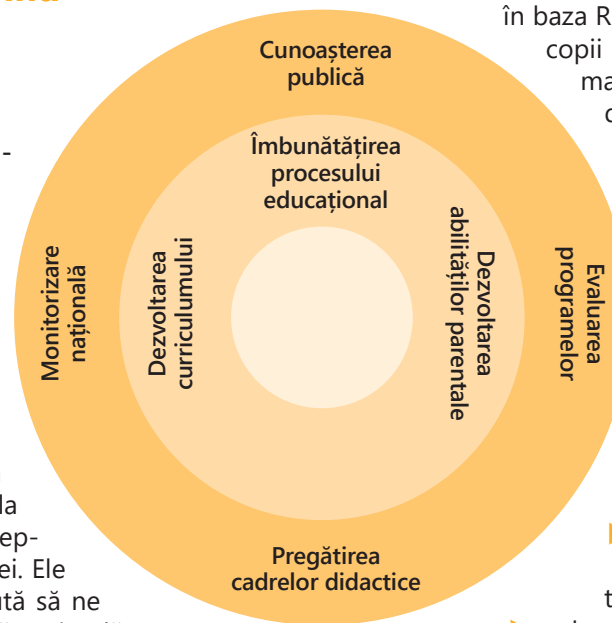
în baza R
copii
ma
c

Cunoașterea publică

Îmbunătățirea procesului educațional

Monitorizare națională

Dezvoltarea curriculumului

Dezvoltarea abilităților parentale

Evaluarea programelor

Pregătirea cadrelor didactice

la
ep-
ei. Ele
ută să ne

t